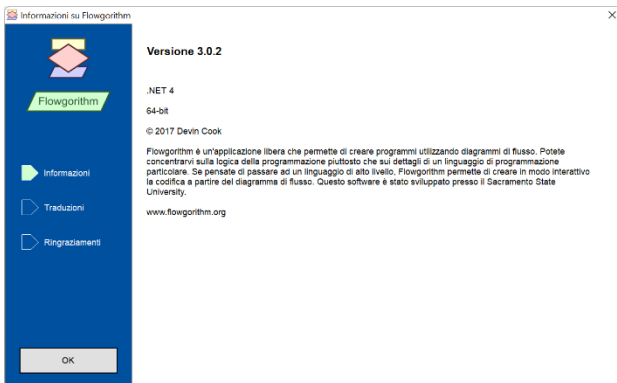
Informazioni su Flowgorithm

×

Flowgorithm

Informazioni

Traduzioni

Ringraziamenti

OK

Versione 3.0.2

.NET 4

64-bit

© 2017 Devin Cook

Flowgorithm è un'applicazione libera che permette di creare programmi utilizzando diagrammi di flusso. Potete concentrarvi sulla logica della programmazione piuttosto che sui dettagli di un linguaggio di programmazione particolare. Se pensate di passare ad un linguaggio di alto livello, Flowgorithm permette di creare in modo interattivo la codifica a partire del diagramma di flusso. Questo software è stato sviluppato presso il Sacramento State University.

www.flowgorithm.org